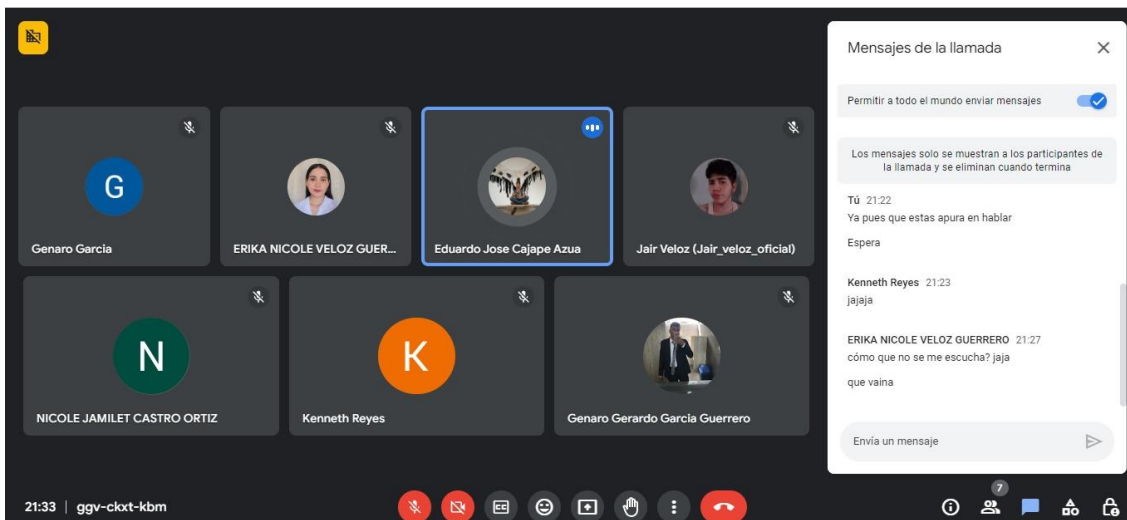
G

Genaro Garcia

ERIKA NICOLE VELOZ GUER...

Eduardo Jose Cajape Azua

Jair Veloz (Jair_veloz_oficial)

N

NICOLE JAMILET CASTRO ORTIZ

K

Kenneth Reyes

Genaro Gerardo Garcia Guerrero

Mensajes de la llamada

Permitir a todo el mundo enviar mensajes

Los mensajes solo se muestran a los participantes de la llamada y se eliminan cuando termina

Tú 21:22
Ya pues que estas apura en hablar

Espera

Kenneth Reyes 21:23
jajaja

ERIKA NICOLE VELOZ GUERRERO 21:27
cómo que no se me escucha? jaja

que vaina

Envía un mensaje

21:33 | ggv-ckxt-kbm

7